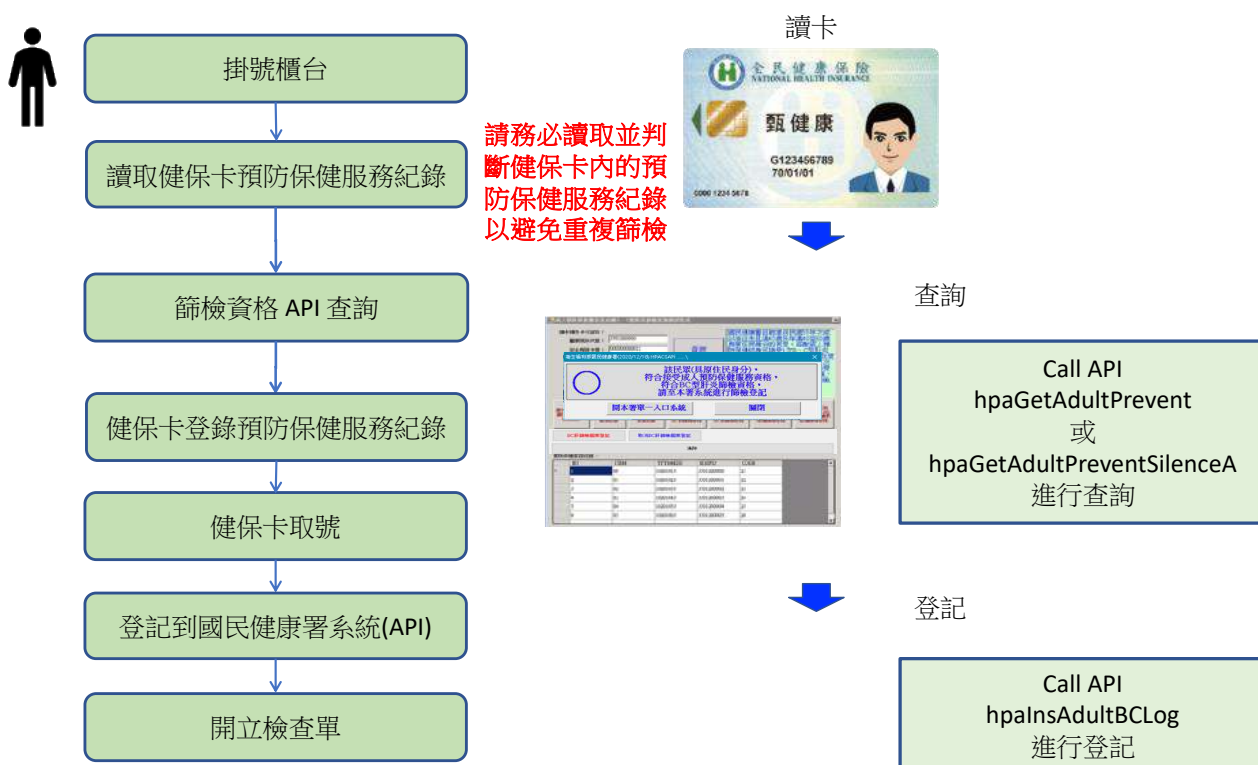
掛號櫃台

讀取健保卡預防保健服務紀錄

篩檢資格 API 查詢

健保卡登錄預防保健服務紀錄

健保卡取號

登記到國民健康署系統(API)

開立檢查單

讀卡

全民健康保險
NATIONAL HEALTH INSURANCE

甄健康

G123456789
70/01/01

0000 1234 5678

請務必讀取並判斷健保卡內的預防保健服務紀錄以避免重複篩檢

查詢

該民眾(具原住民身分)，符合接受成人預防保健服務資格，符合BC型肝炎篩檢資格，請至本署系統進行篩檢登記

開本署單一入口系統

關閉

Call API
hpaGetAdultPrevent
或
hpaGetAdultPreventSilenceA
進行查詢

登記

Call API
hpaInsAdultBCLog
進行登記